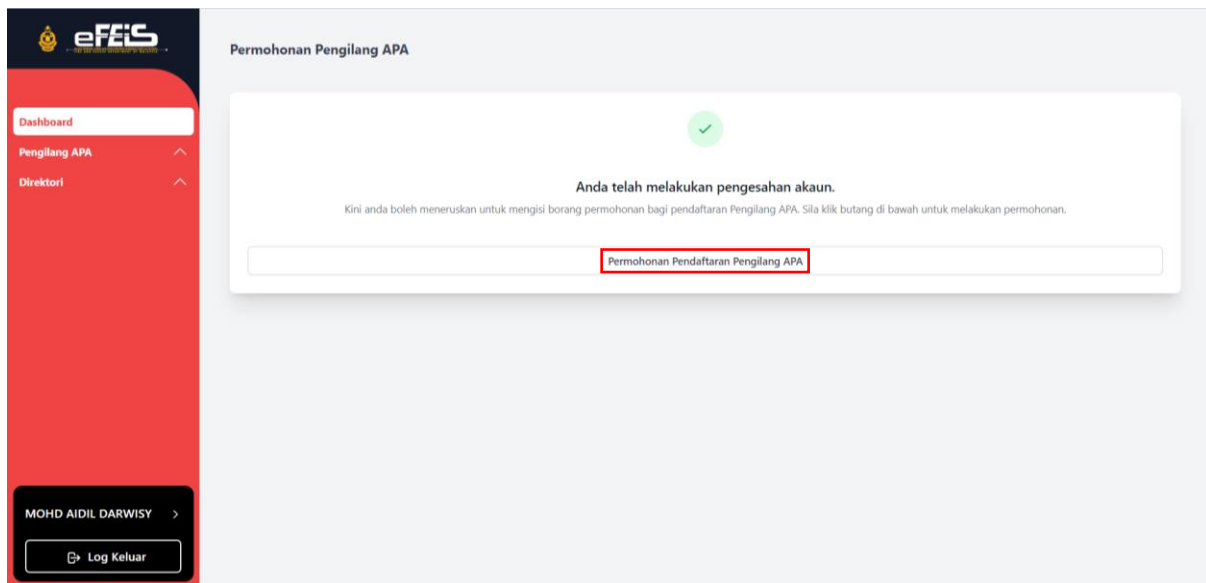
eFEiS
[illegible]

Dashboard
Pengilang APA
Direktori

Permohonan Pengilang APA

Anda telah melakukan pengesahan akaun.
Kini anda boleh meneruskan untuk mengisi borang permohonan bagi pendaftaran Pengilang APA. Sila klik butang di bawah untuk melakukan permohonan.

Permohonan Pendaftaran Pengilang APA

MOHD AIDIL DARWISY >
Log Keluar